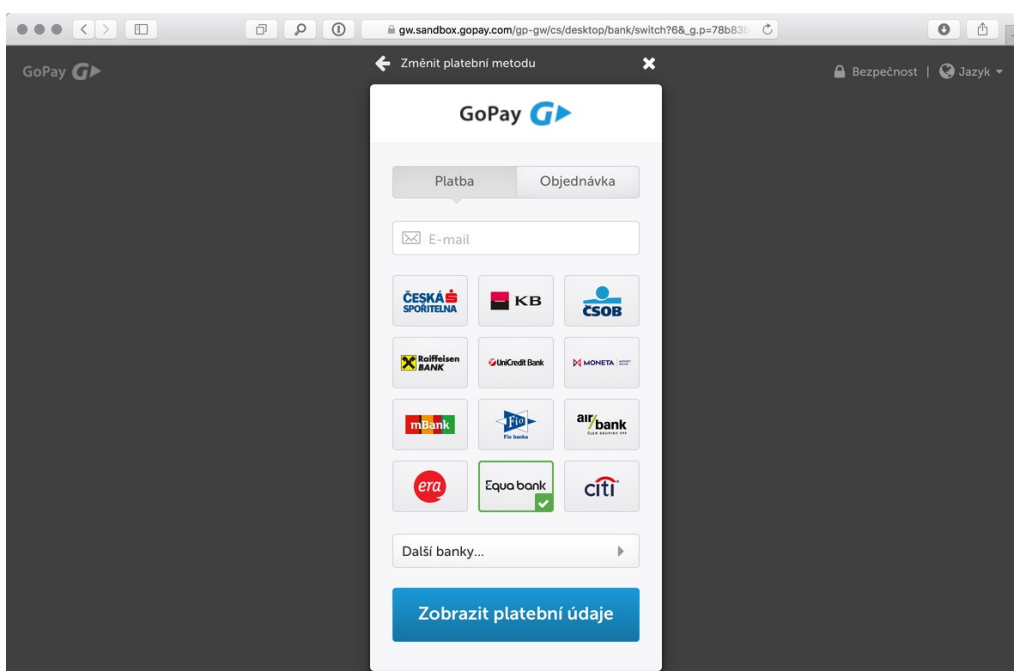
gw.sandbox.gopay.com/gp-gw/cs/desktop/bank/switch?6&_g.p=78b83

GoPay

Změnit platební metodu

Bezpečnost | Jazyk

GoPay

Platba

Objednávka

E-mail

ČESKÁ SPOŘITELNA

KB

ČSOB

Raiffeisen BANK

UniCredit Bank

MONETA

mBank

Fio banka

air bank

era

Equa bank

citi

Další banky...

Zobrazit platební údaje